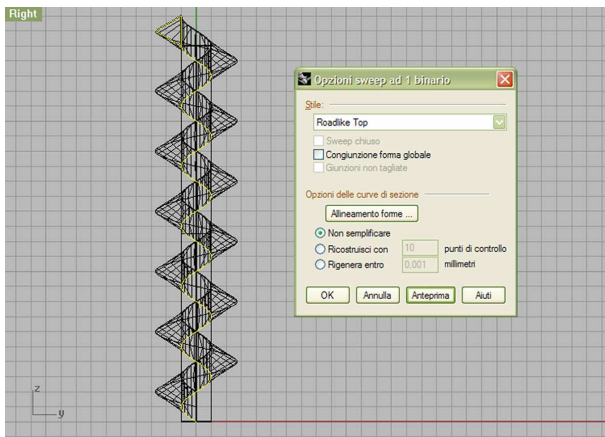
Right

Opzioni sweep ad 1 binario

Stile:
Roadlike Top
Sweep chiuso
Congiunzione forma globale
Giunzioni non tagliate

Opzioni delle curve di sezione
Allineamento forme ...
Non semplificare
Ricostruisci con 10 punti di controllo
Rigenera entro 0,001 millimetri

OK Annulla Anteprima Aiuti

z
y